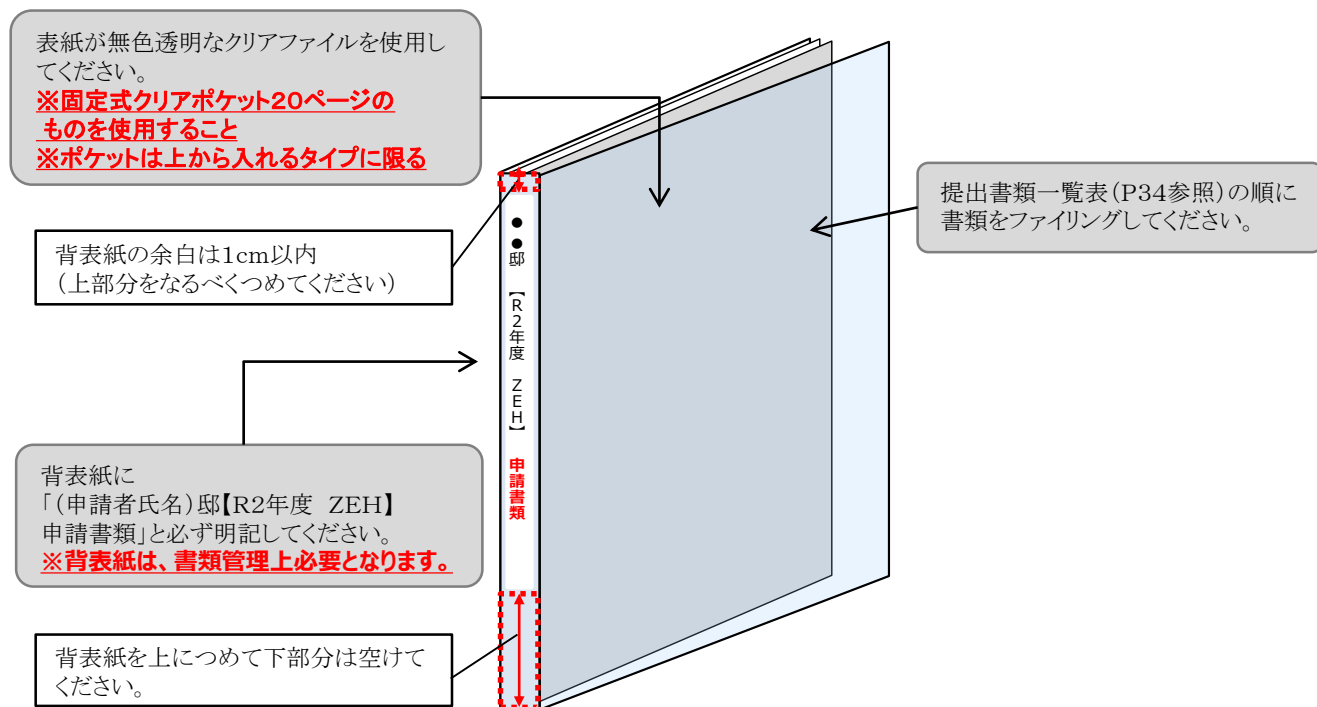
表紙が無色透明なクリアファイルを使用してください。
※固定式クリアポケット20ページのものを使用すること
※ポケットは上から入れるタイプに限る

背表紙の余白は1cm以内
（上部分をなるべくつめてください）

●●邸【R2年度 ZEH】申請書類

提出書類一覧表（P34参照）の順に書類をファイリングしてください。

背表紙に
「（申請者氏名）邸【R2年度 ZEH】申請書類」と必ず明記してください。
※背表紙は、書類管理上必要となります。

背表紙を上につめて下部分は空けてください。